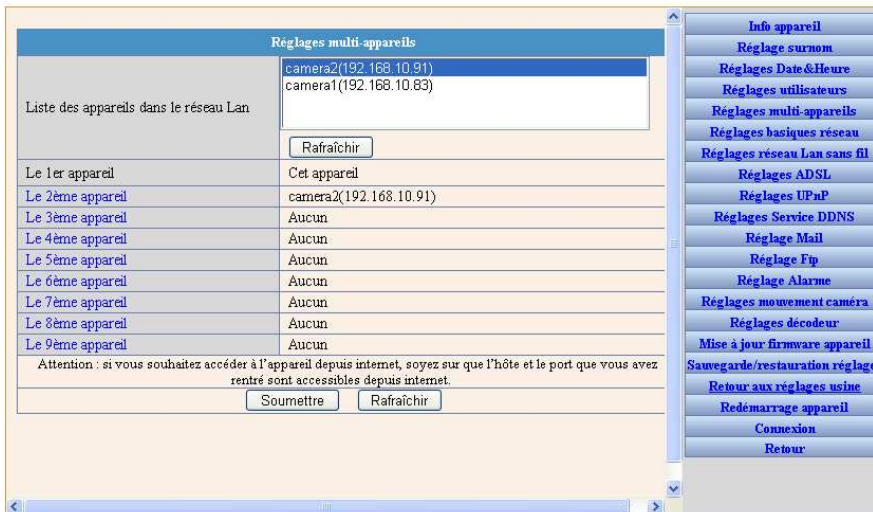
Réglages multi-appareils

| Liste des appareils dans le réseau Lan | camera2(192.168.10.91) camera1(192.168.10.83) Rafraîchir |
|---|---|
| Le 1er appareil | Cet appareil |
| Le 2ème appareil | camera2(192.168.10.91) |
| Le 3ème appareil | Aucun |
| Le 4ème appareil | Aucun |
| Le 5ème appareil | Aucun |
| Le 6ème appareil | Aucun |
| Le 7ème appareil | Aucun |
| Le 8ème appareil | Aucun |
| Le 9ème appareil | Aucun |

Attention : si vous souhaitez accéder à l'appareil depuis internet, soyez sur que l'hôte et le port que vous avez rentré sont accessibles depuis internet.

Soumettre Rafraîchir

Info appareil
Réglage surnom
Réglages Date&Heure
Réglages utilisateurs
Réglages multi-appareils
Réglages basiques réseau
Réglages réseau Lan sans fil
Réglages ADSL
Réglages UPnP
Réglages Service DDNS
Réglage Mail
Réglage Ftp
Réglage Alarme
Réglages mouvement caméra
Réglages décodeur
Mise à jour firmware appareil
Sauvegarde/restauration réglage
Retour aux réglages usine
Redémarrage appareil
Connexion
Retour